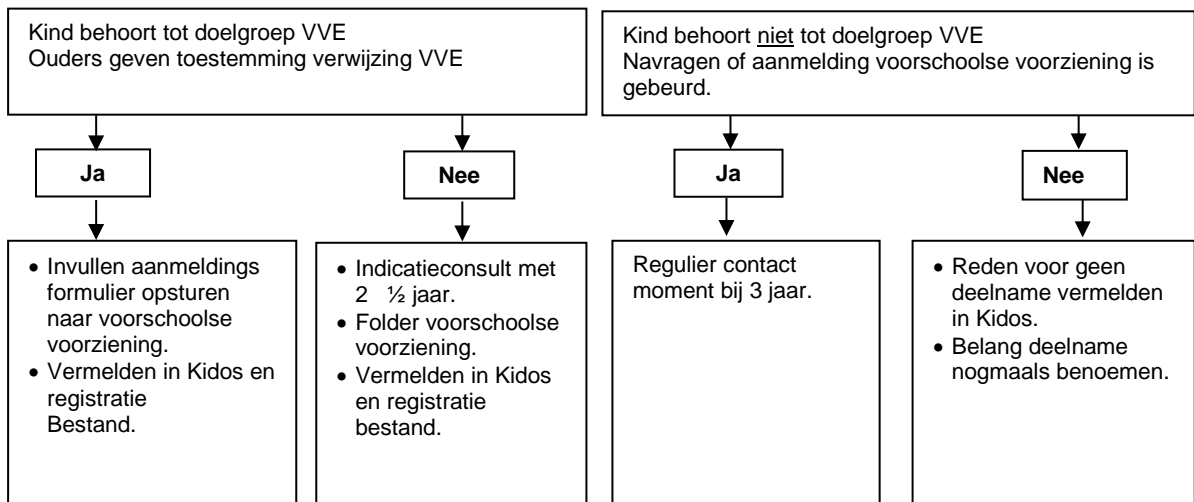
Kind behoort tot doelgroep VVE
Ouders geven toestemming verwijzing VVE

Ja

Nee

- Invullen aanmeldings formulier opsturen naar voorschoolse voorziening.
- Vermelden in Kidos en registratie Bestand.

- Indicatieconsult met 2 ½ jaar.
- Folder voorschoolse voorziening.
- Vermelden in Kidos en registratie bestand.

Kind behoort niet tot doelgroep VVE
Navragen of aanmelding voorschoolse voorziening is gebeurd.

Ja

Nee

Regulier contact moment bij 3 jaar.

- Reden voor geen deelname vermelden in Kidos.
- Belang deelname nogmaals benoemen.